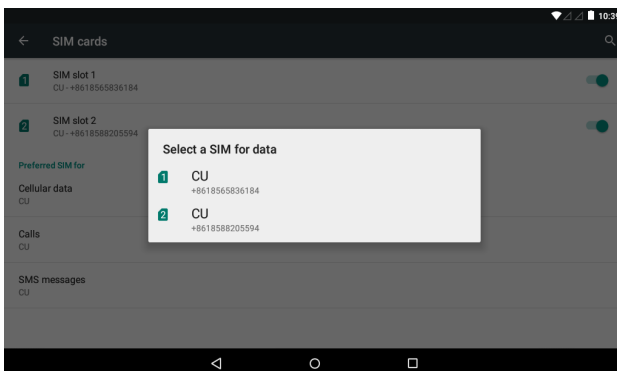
10:3

SIM cards

1
SIM slot 1
CU - +8618565836184

2
SIM slot 2
CU - +8618588205594

Preferred SIM for

Cellular data
CU

Calls
CU

SMS messages
CU

Select a SIM for data

1
CU
+8618565836184

2
CU
+8618588205594